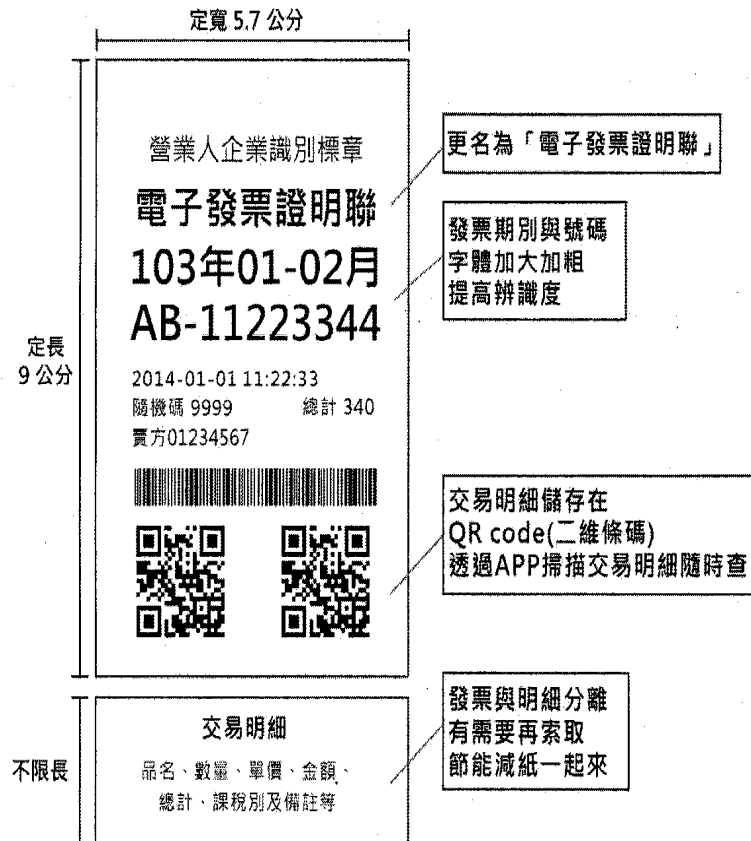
定寬 5.7 公分

定長
9 公分

營業人企業識別標章

電子發票證明聯

103年01-02月

AB-11223344

2014-01-01 11:22:33
隨機碼 9999 總計 340
賣方01234567

更名為「電子發票證明聯」

發票期別與號碼
字體加大加粗
提高辨識度

交易明細儲存在
QR code(二維條碼)
透過APP掃描交易明細隨時查

不限長

交易明細

品名、數量、單價、金額、
總計、課稅別及備註等

發票與明細分離
有需要再索取
節能減紙一起來